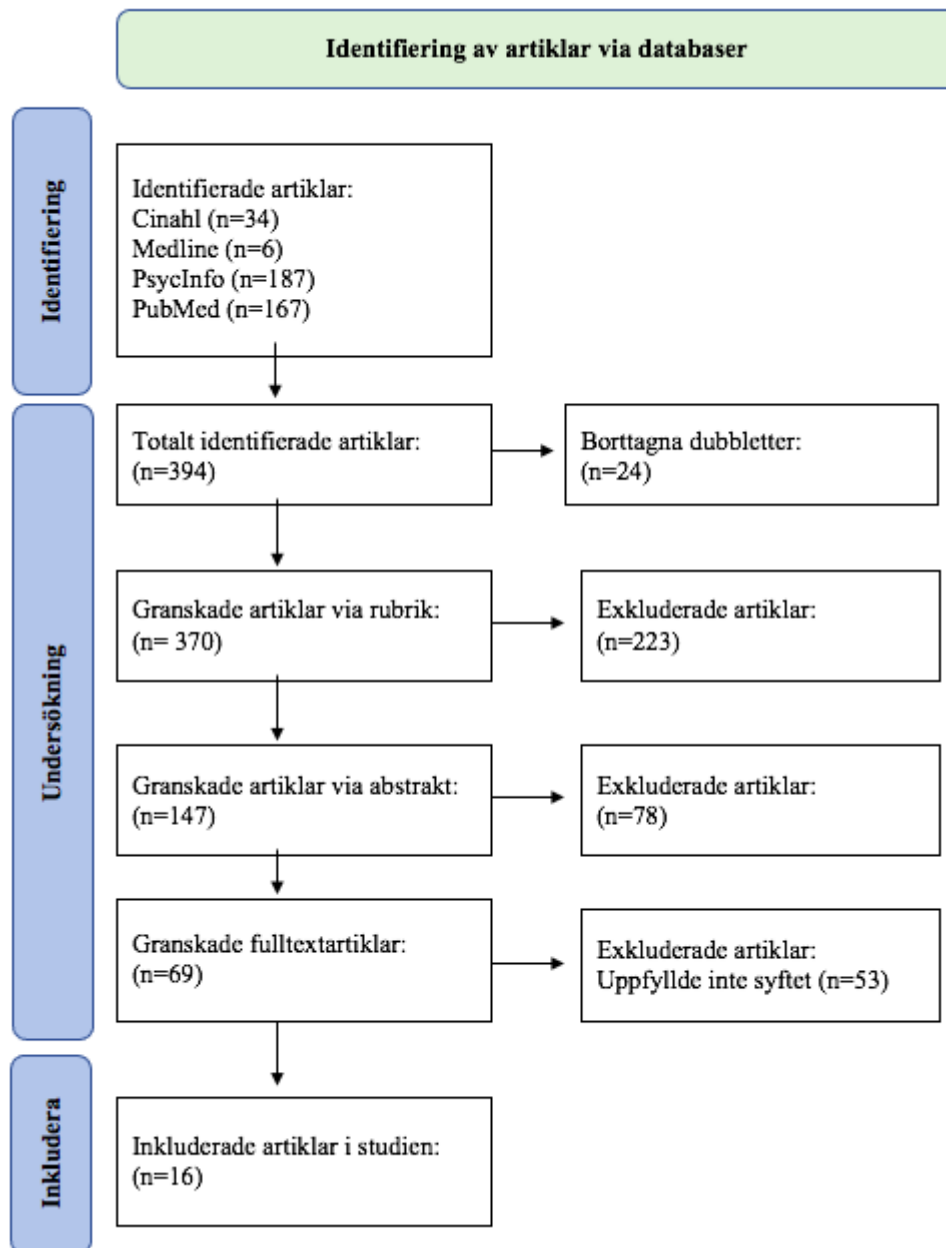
Identifiering av artiklar via databaser

Identifiering

Identifierade artiklar:
Cinahl (n=34)
Medline (n=6)
PsycInfo (n=187)
PubMed (n=167)

Undersökning

Totalt identifierade artiklar:
(n=394)

Borttagna dubbletter:
(n=24)

Granskade artiklar via rubrik:
(n= 370)

Exkluderade artiklar:
(n=223)

Granskade artiklar via abstrakt:
(n=147)

Exkluderade artiklar:
(n=78)

Granskade fulltextartiklar:
(n=69)

Exkluderade artiklar:
Uppfyllde inte syftet (n=53)

Inkludera

Inkluderade artiklar i studien:
(n=16)